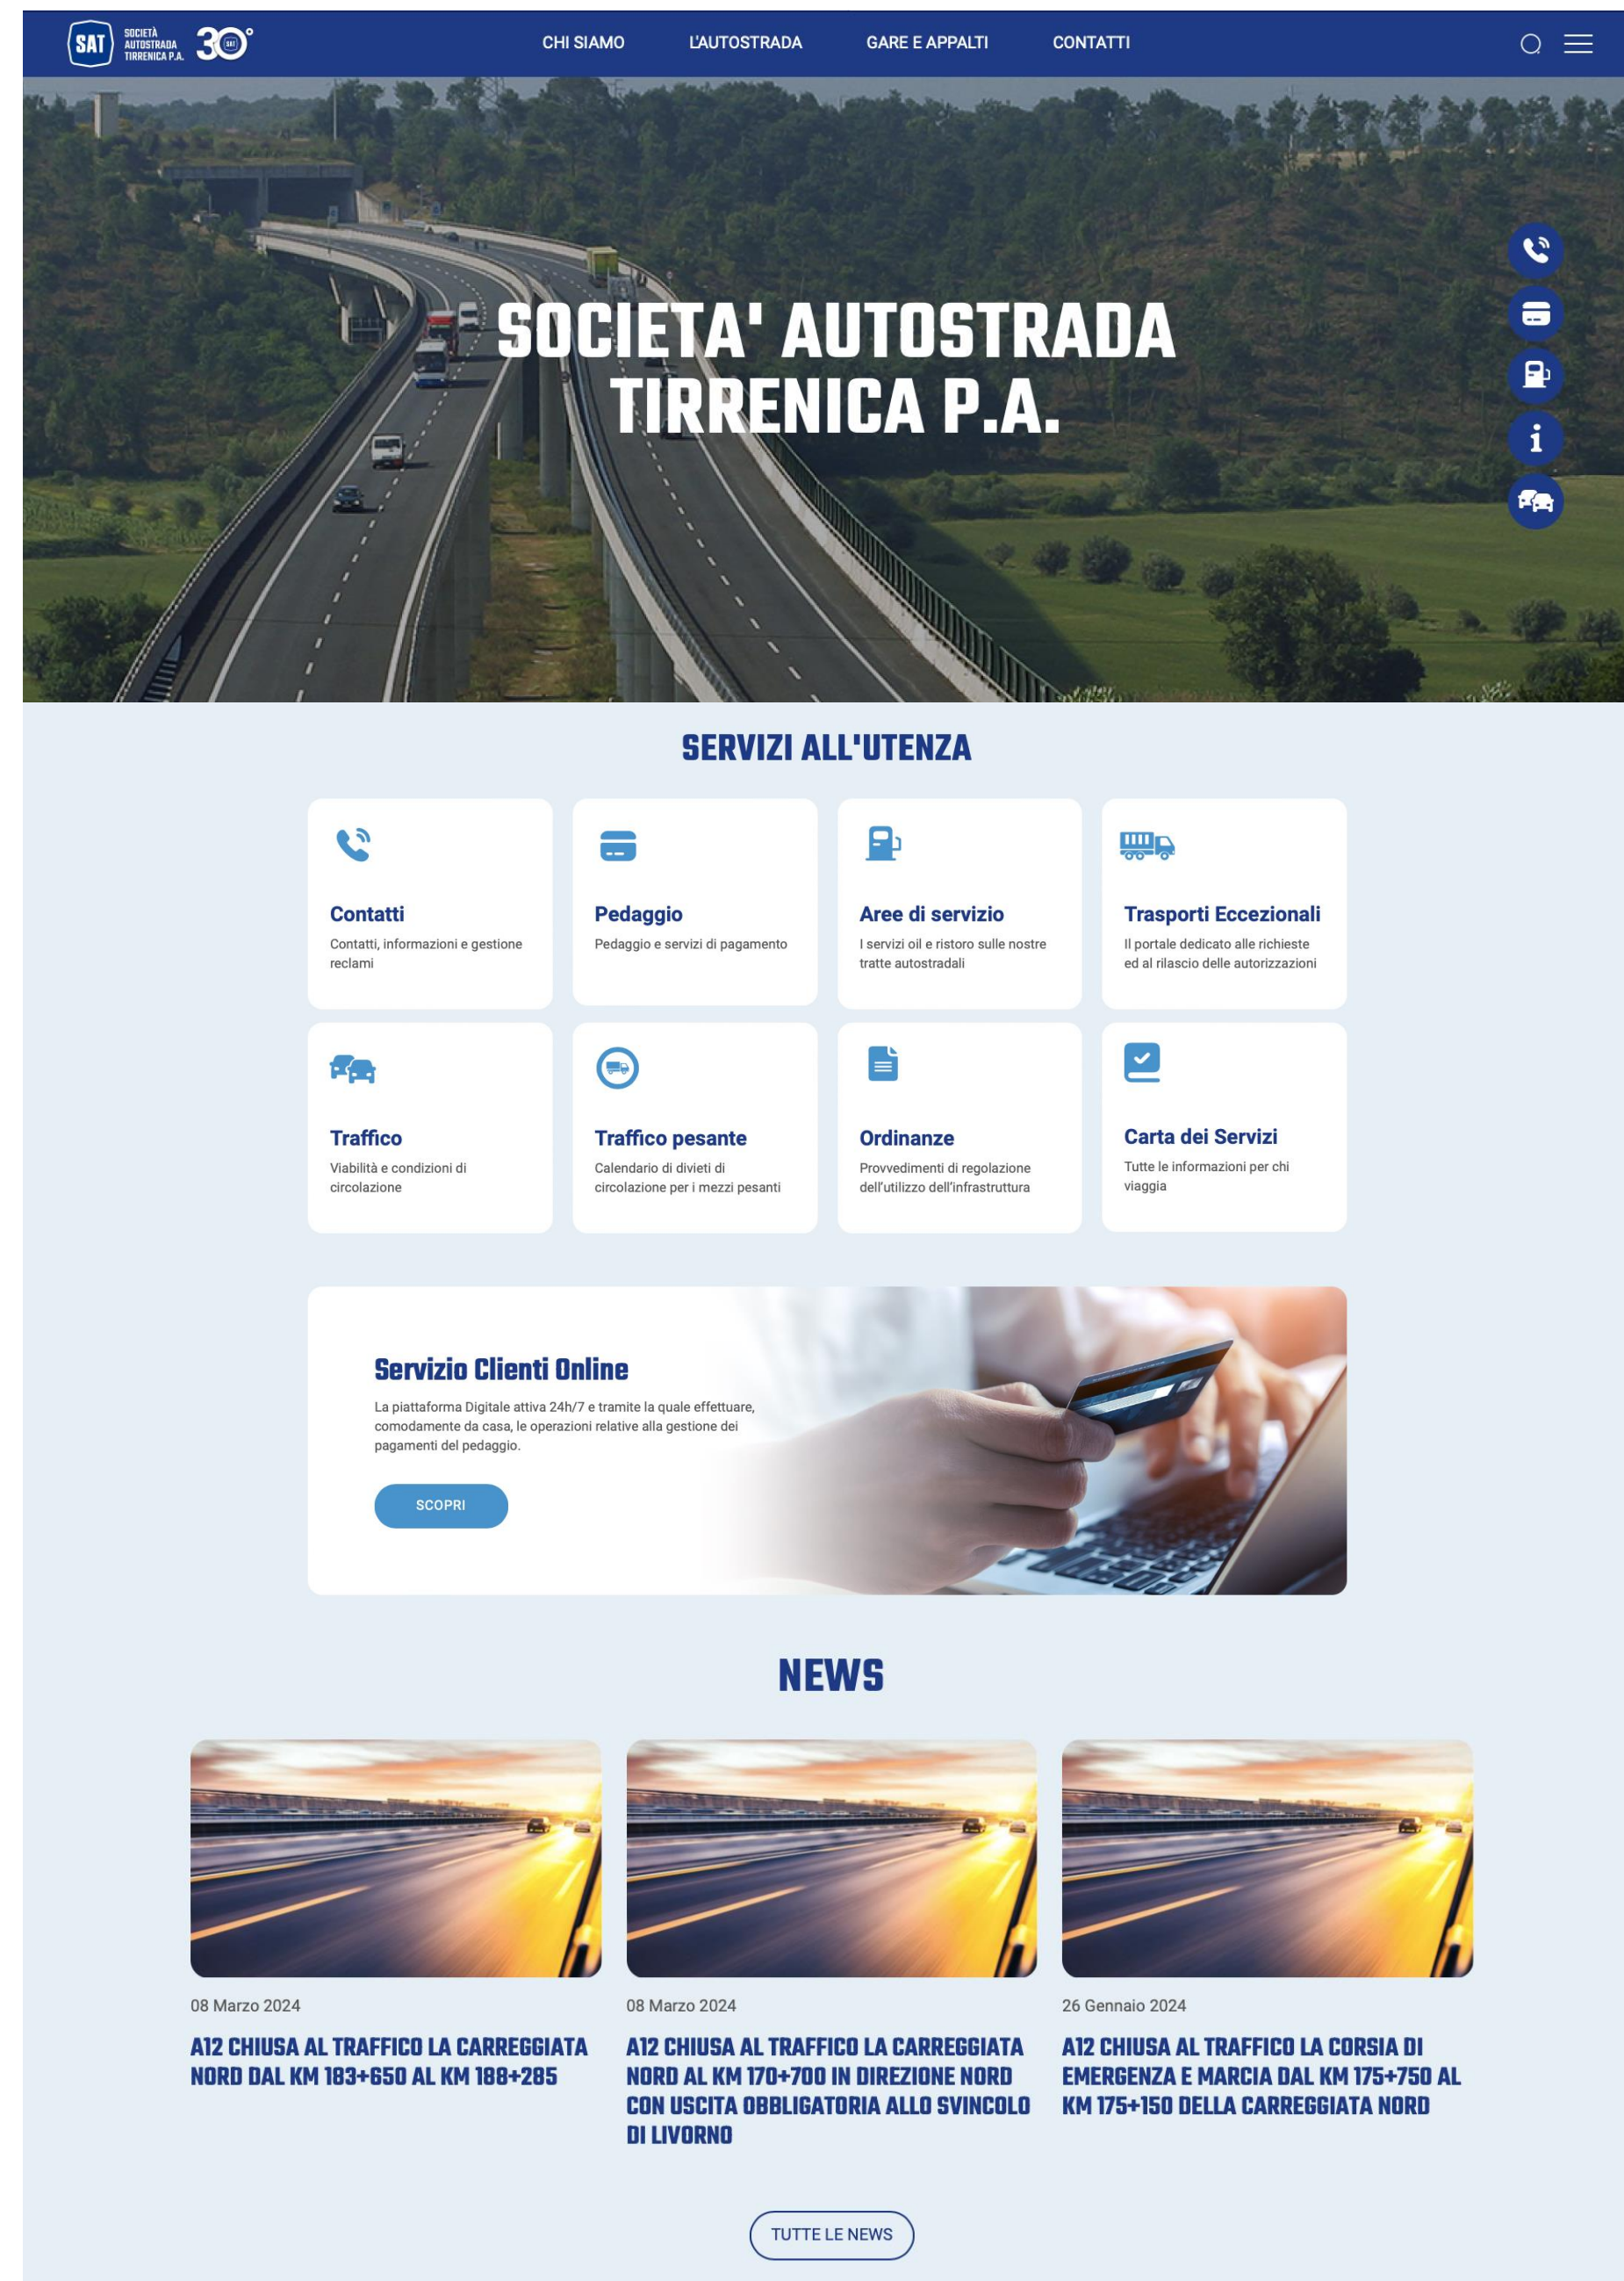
SAT SOCIETÀ AUTOSTRADA TIRRENICA P.A. 30° SAT

CHI SIAMO L'AUTOSTRADA GARE E APPALTI CONTATTI

SOCIETA' AUTOSTRADA TIRRENICA P.A.

SERVIZI ALL'UTENZA

Contatti
Contatti, informazioni e gestione reclami

Pedaggio
Pedaggio e servizi di pagamento

Aree di servizio
I servizi oil e ristoro sulle nostre tratte autostradali

Trasporti Eccezionali
Il portale dedicato alle richieste ed al rilascio delle autorizzazioni

Traffico
Viabilità e condizioni di circolazione

Traffico pesante
Calendario di divieti di circolazione per i mezzi pesanti

Ordinanze
Provvedimenti di regolazione dell'utilizzo dell'infrastruttura

Carta dei Servizi
Tutte le informazioni per chi viaggia

Servizio Clienti Online
La piattaforma Digitale attiva 24h/7 e tramite la quale effettuare, comodamente da casa, le operazioni relative alla gestione dei pagamenti del pedaggio.

SCOPRI

NEWS

08 Marzo 2024
A12 CHIUSA AL TRAFFICO LA CARREGGIATA NORD DAL KM 183+650 AL KM 188+285

08 Marzo 2024
A12 CHIUSA AL TRAFFICO LA CARREGGIATA NORD AL KM 170+700 IN DIREZIONE NORD CON USCITA OBBLIGATORIA ALLO SVINCOLO DI LIVORNO

26 Gennaio 2024
A12 CHIUSA AL TRAFFICO LA CORSIA DI EMERGENZA E MARCIA DAL KM 175+750 AL KM 175+150 DELLA CARREGGIATA NORD

TUTTE LE NEWS